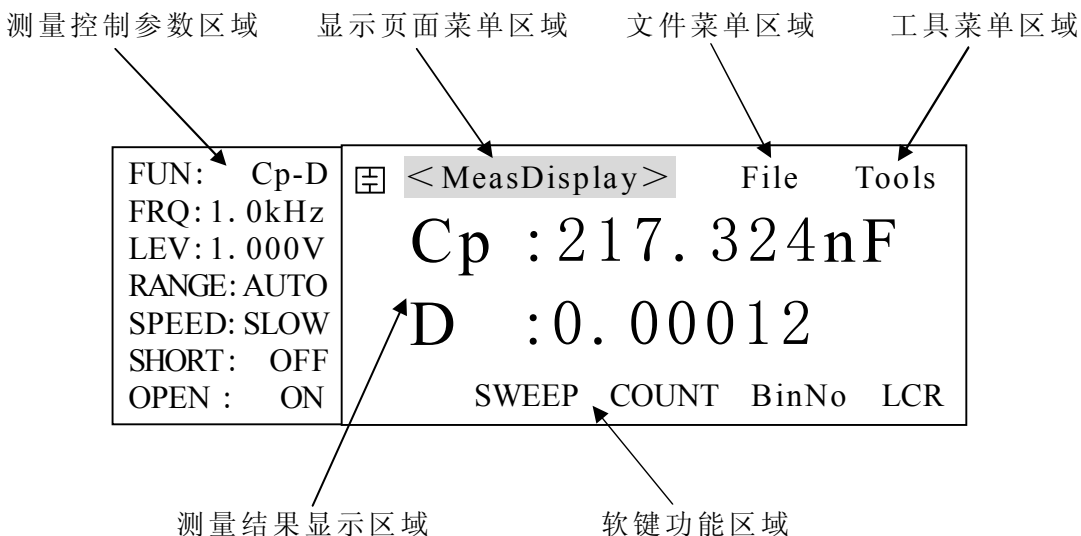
测量控制参数区域 显示页面菜单区域 文件菜单区域 工具菜单区域

FUN: Cp-D
FRQ: 1. 0kHz
LEV: 1. 000V
RANGE: AUTO
SPEED: SLOW
SHORT: OFF
OPEN : ON

<MeasDisplay> File Tools

Cp :217. 324nF

D :0. 00012

SWEEP COUNT BinNo LCR

测量结果显示区域 软键功能区域